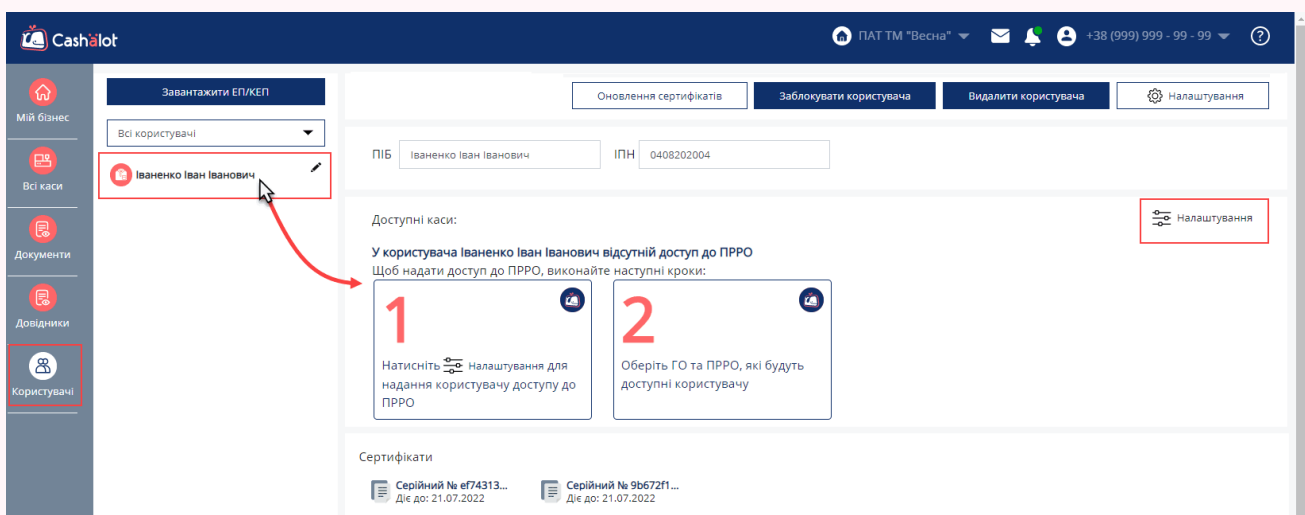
Cashalot

ПАТ ТМ "Весна"

+38 (999) 999 - 99 - 99

?

Мій бізнес

Всі каси

Документи

Довідники

Користувачі

Завантажити ЕП/КЕП

Всі користувачі

Іваненко Іван Іванович

Оновлення сертифікатів

Заблокувати користувача

Видалити користувача

Налаштування

ПІБ Іваненко Іван Іванович

ІПН 0408202004

Доступні каси:

Налаштування

У користувача Іваненко Іван Іванович відсутній доступ до ПРРО

Щоб надати доступ до ПРРО, виконайте наступні кроки:

1

Натисніть Налаштування для надання користувачу доступу до ПРРО

2

Оберіть ГО та ПРРО, які будуть доступні користувачу

Сертифікати

Серійний № ef74313...
Діє до: 21.07.2022

Серійний № 9b672f1...
Діє до: 21.07.2022